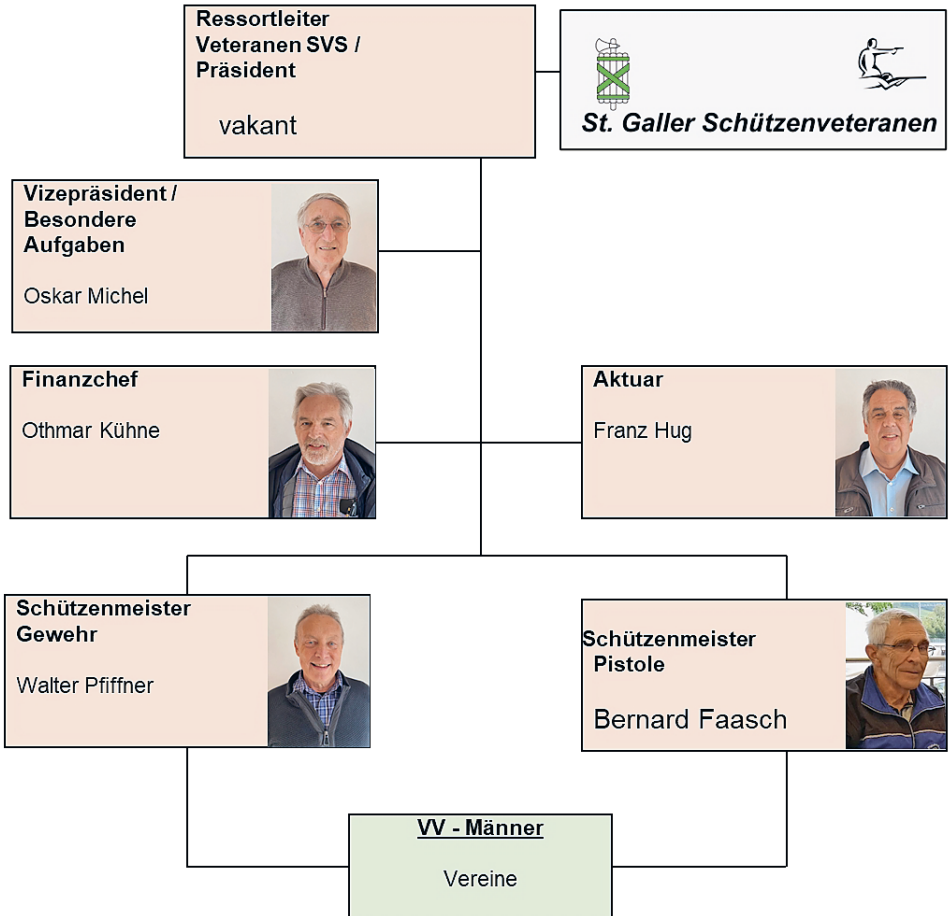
Ressortleiter Veteranen SVS / Präsident

vakant

St. Galler Schützenveteranen

Vizepräsident / Besondere Aufgaben

Oskar Michel

Finanzchef

Othmar Kühne

Aktuar

Franz Hug

Schützenmeister Gewehr

Walter Pfiffner

Schützenmeister Pistole

Bernard Faasch

VV - Männer

Vereine